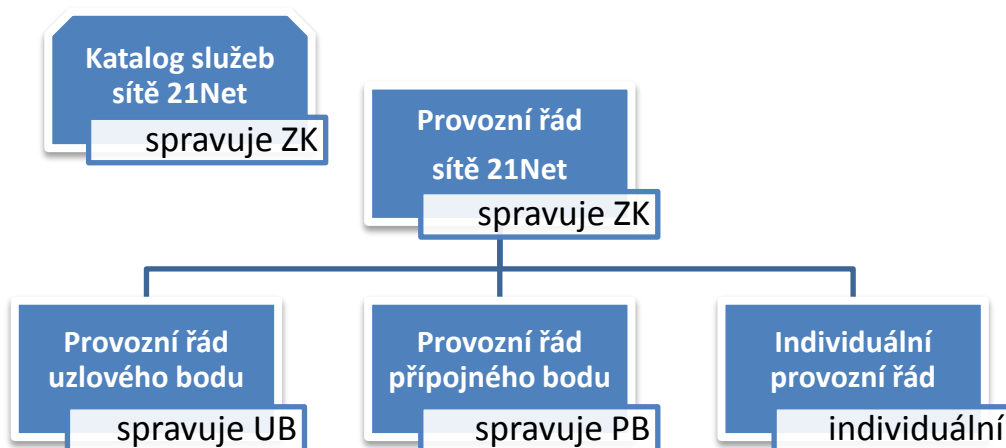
Katalog služeb sítě 21Net

spravuje ZK

Provozní řád sítě 21Net

spravuje ZK

Provozní řád uzlového bodu

spravuje UB

Provozní řád přípojného bodu

spravuje PB

Individuální provozní řád

individuální